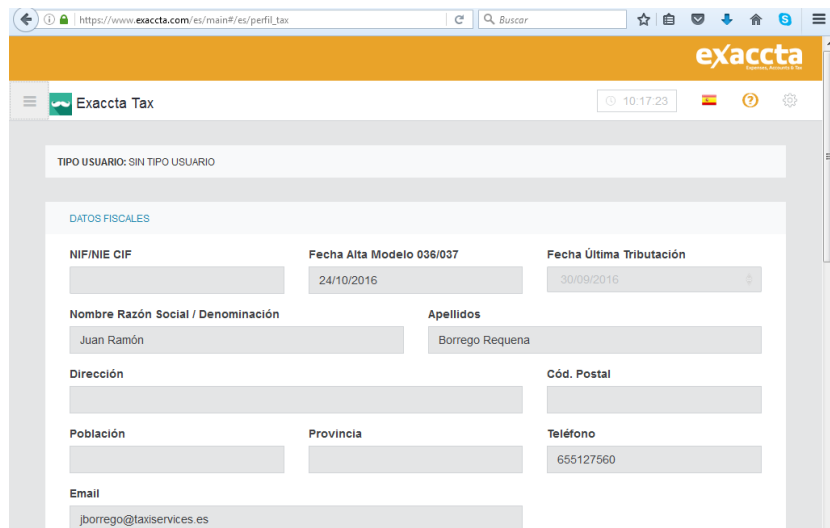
https://www.exaccta.com/es/main#/es/perfil_tax

Buscar

exaccta
Expenses, Accounts & Tax

Exaccta Tax

10:17:23

TIPO USUARIO: SIN TIPO USUARIO

DATOS FISCALES

NIF/NIE CIF

Fecha Alta Modelo 036/037
24/10/2016

Fecha Última Tributación
30/09/2016

Nombre Razón Social / Denominación
Juan Ramón

Apellidos
Borrego Requena

Dirección

Cód. Postal

Población

Provincia

Teléfono
655127560

Email
jborrego@taxiservices.es